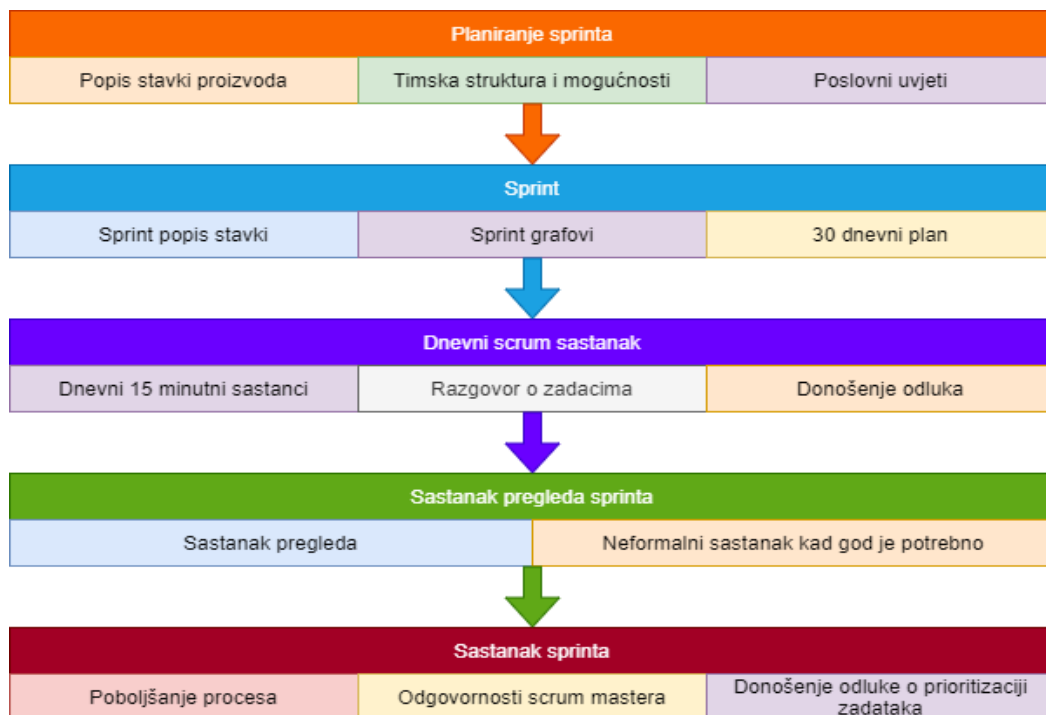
Planiranje sprinta

Popis stavki proizvoda | Timska struktura i mogućnosti | Poslovni uvjeti

Sprint

Sprint popis stavki | Sprint grafovi | 30 dnevni plan

Dnevni scrum sastanak

Dnevni 15 minutni sastanci | Razgovor o zadacima | Donošenje odluka

Sastanak pregleda sprinta

Sastanak pregleda | Neformalni sastanak kad god je potrebno

Sastanak sprinta

Poboljšanje procesa | Odgovornosti scrum mastera | Donošenje odluke o prioritizaciji zadataka